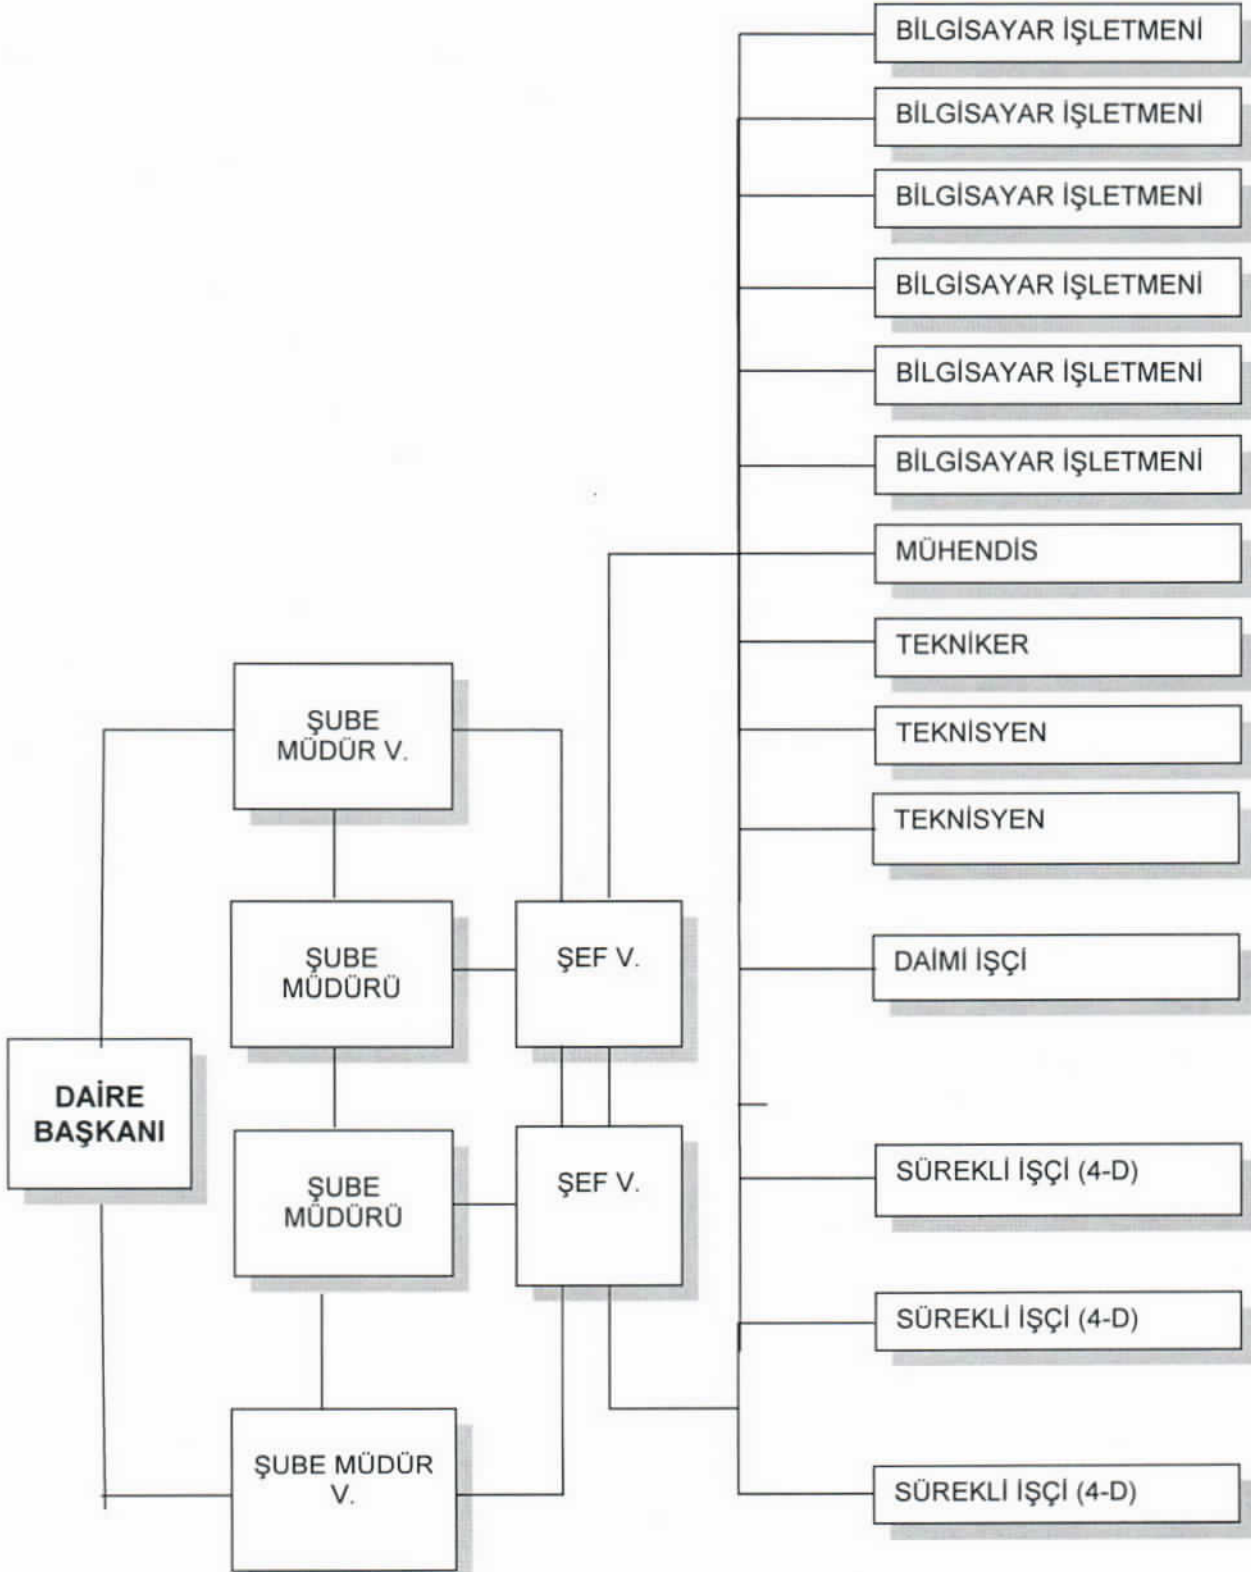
BİLGİSAYAR İŞLETMENİ

BİLGİSAYAR İŞLETMENİ

BİLGİSAYAR İŞLETMENİ

BİLGİSAYAR İŞLETMENİ

BİLGİSAYAR İŞLETMENİ

BİLGİSAYAR İŞLETMENİ

MÜHENDİS

TEKNİKER

TEKNİSYEN

TEKNİSYEN

DAİMİ İŞÇİ

SÜREKLİ İŞÇİ (4-D)

SÜREKLİ İŞÇİ (4-D)

SÜREKLİ İŞÇİ (4-D)

ŞUBE MÜDÜR V.

ŞUBE MÜDÜRÜ

ŞEF V.

ŞUBE MÜDÜRÜ

ŞEF V.

DAİRE BAŞKANI

ŞUBE MÜDÜR V.